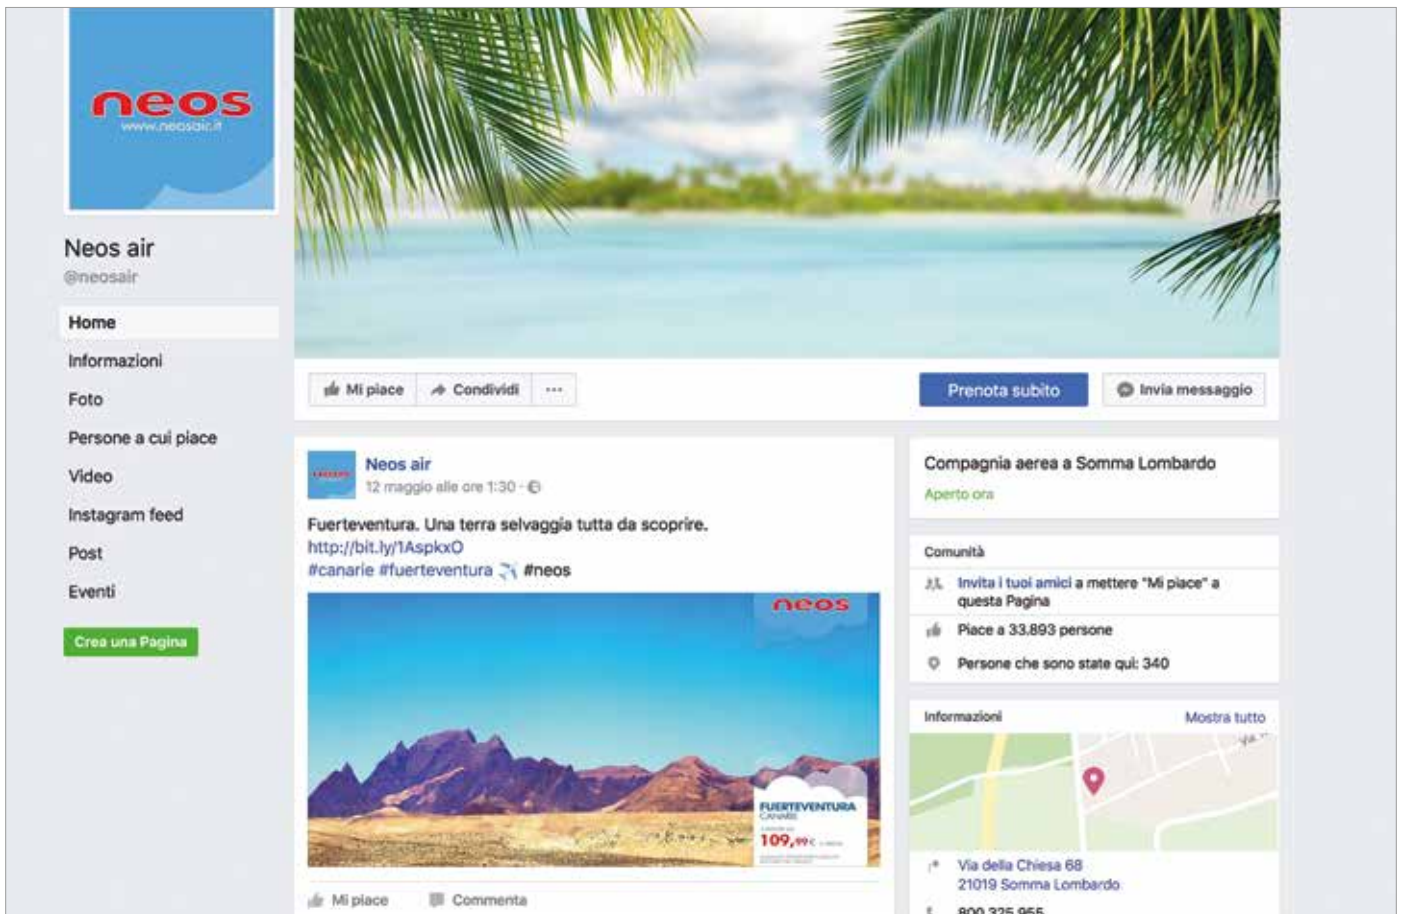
neos
www.neosair.it

Neos air
@neosair

Home
Informazioni
Foto
Persone a cui piace
Video
Instagram feed
Post
Eventi

Crea una Pagina

Mi piace
Condividi
...

Prenota subito
Invia messaggio

Neos air
12 maggio alle ore 1:30 ·

Fuerteventura. Una terra selvaggia tutta da scoprire.
http://bit.ly/1AspkxO
#canarie #fuerteventura #neos

neos

FUERTEVENTURA
CANARIE
109,99€

Mi piace
Commenta

Compagnia aerea a Somma Lombardo
Aperto ora

Comunità
Invita i tuoi amici a mettere "Mi piace" a questa Pagina
Piace a 33.893 persone
Persone che sono state qui: 340

Informazioni
Mostra tutto

Via della Chiesa 68
21019 Somma Lombardo
800 325 955